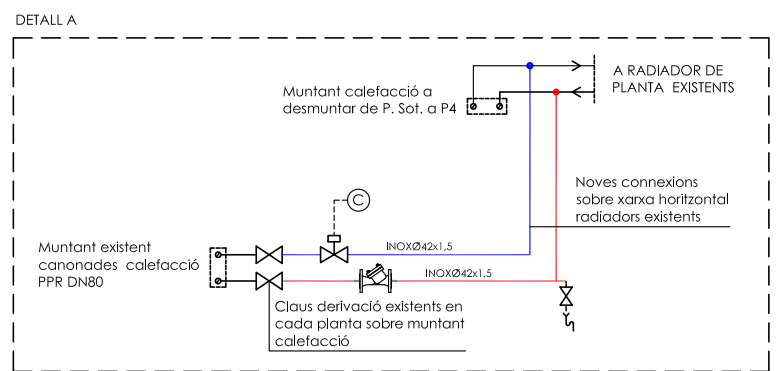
DETALL A

Muntant calefacció a desmuntar de P. Sot. a P4

A RADIADOR DE PLANTA EXISTENTS

Noves connexions sobre xarxa horitzontal radiadors existents

C

Muntant existent canonades calefacció PPR DN80

INOXØ42x1,5

INOXØ42x1,5

Claus derivació existents en cada planta sobre muntant calefacció